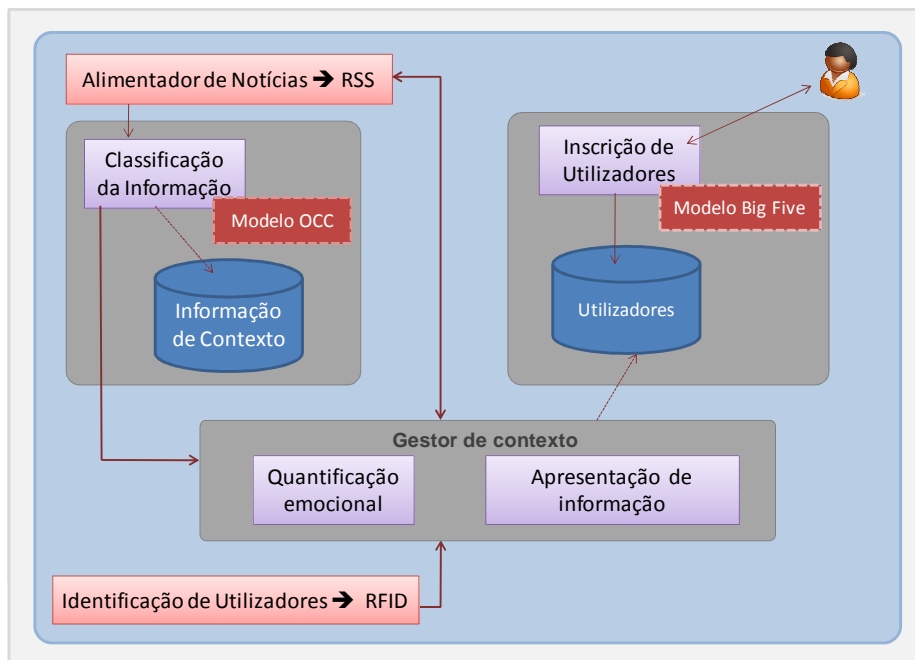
Alimentador de Notícias ➔ RSS

Classificação da Informação

Modelo OCC

Informação de Contexto

Inscrição de Utilizadores

Modelo Big Five

Utilizadores

Gestor de contexto

Quantificação emocional

Apresentação de informação

Identificação de Utilizadores ➔ RFID